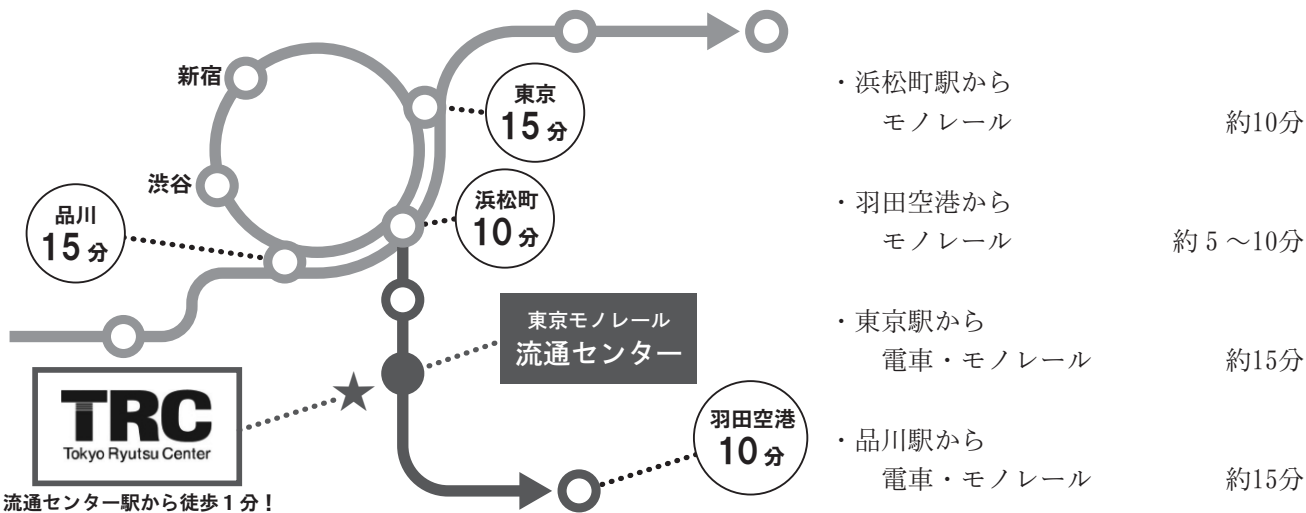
新宿

渋谷

東京
15分

浜松町
10分

品川
15分

東京モノレール
流通センター

羽田空港
10分

TRC
Tokyo Ryutsu Center

流通センター駅から徒歩１分！

・浜松町駅から
モノレール 約10分

・羽田空港から
モノレール 約５～10分

・東京駅から
電車・モノレール 約15分

・品川駅から
電車・モノレール 約15分